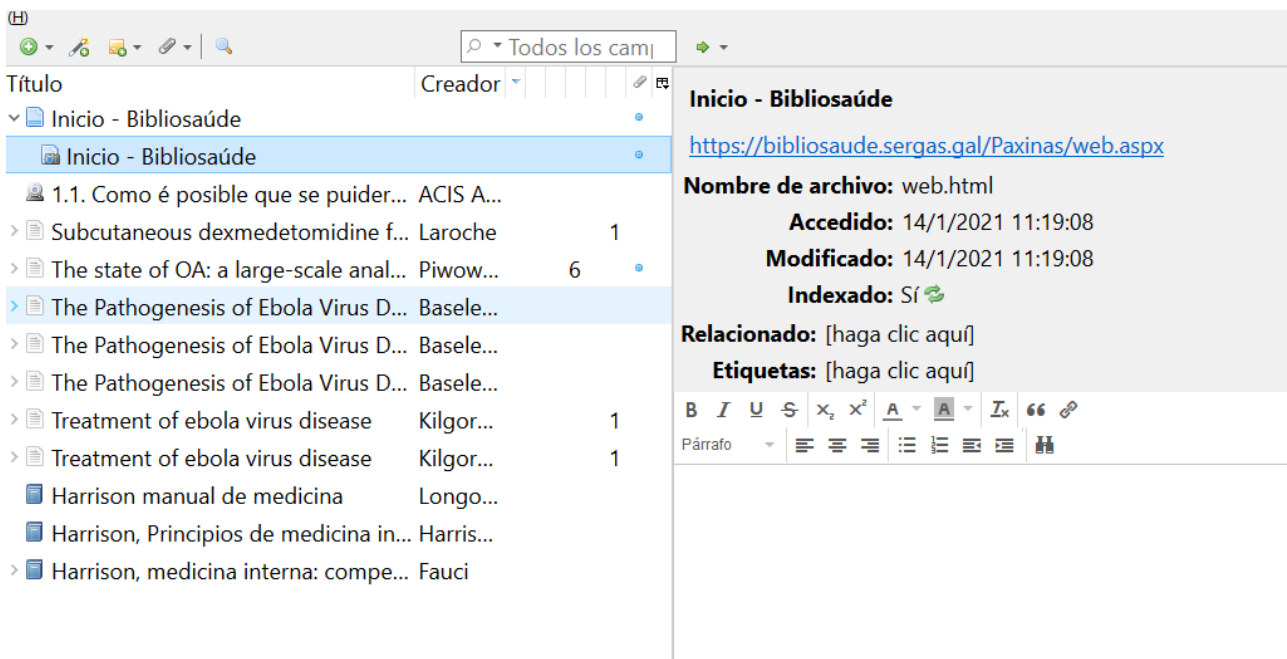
(H)

Todos los cam|

| Título | Creador | | |
|---|---|---|---|
| Inicio - Bibliosaúde | | | |
| Inicio - Bibliosaúde | | | |
| 1.1. Como é posible que se puider... | ACIS A... | | |
| Subcutaneous dexmedetomidine f... | Laroche | 1 | |
| The state of OA: a large-scale anal... | Piwow... | 6 | |
| The Pathogenesis of Ebola Virus D... | Basele... | | |
| The Pathogenesis of Ebola Virus D... | Basele... | | |
| The Pathogenesis of Ebola Virus D... | Basele... | | |
| Treatment of ebola virus disease | Kilgor... | 1 | |
| Treatment of ebola virus disease | Kilgor... | 1 | |
| Harrison manual de medicina | Longo... | | |
| Harrison, Principios de medicina in... | Harris... | | |
| Harrison, medicina interna: compe... | Fauci | | |

Inicio - Bibliosaúde

https://bibliosaude.sergas.gal/Paxinas/web.aspx

Nombre de archivo: web.html
Accedido: 14/1/2021 11:19:08
Modificado: 14/1/2021 11:19:08
Indexado: Sí
Relacionado: [haga clic aquí]
Etiquetas: [haga clic aquí]

B I U S $x_2$ $x^2$ A A $T_x$

Párrafo